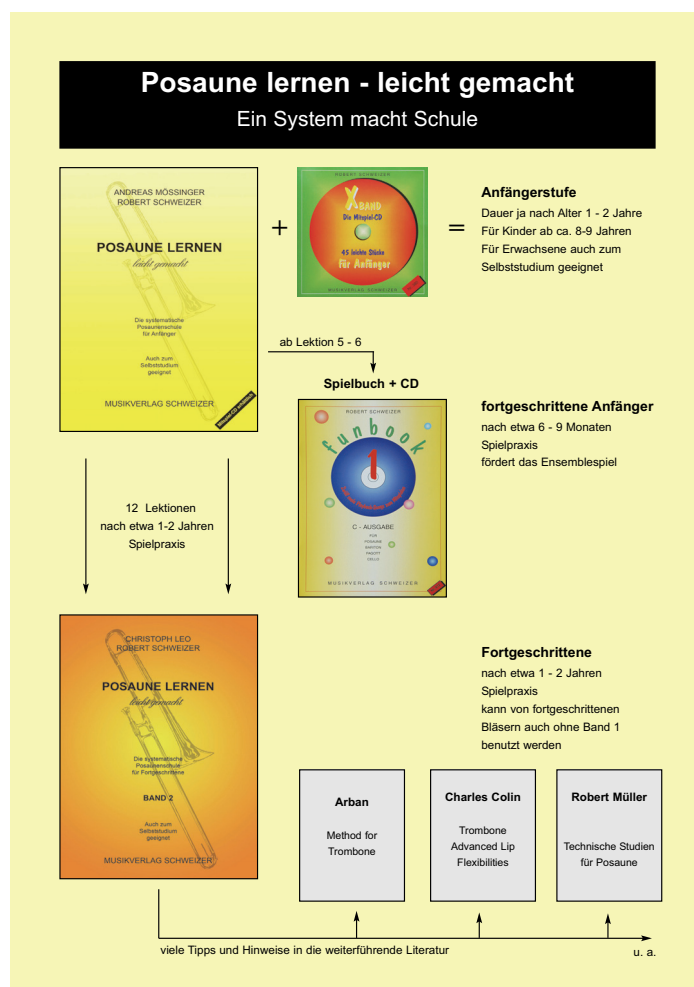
Posaune lernen - leicht gemacht

Ein System macht Schule

ANDREAS MÖSSINGER
ROBERT SCHWEIZER

POSAUNE LERNEN
leicht gemacht

Die systematische Posaunenschule für Anfänger

Auch zum Selbststudium geeignet

MUSIKVERLAG SCHWEIZER

+

ROBERT SCHWEIZER

X BAND
Die Mitspiel-CD
45 leichte Stücke
für Anfänger

MUSIKVERLAG SCHWEIZER

=

Anfängerstufe

Dauer ja nach Alter 1 - 2 Jahre
Für Kinder ab ca. 8-9 Jahren
Für Erwachsene auch zum Selbststudium geeignet

ab Lektion 5 - 6

Spielbuch + CD

ROBERT SCHWEIZER

funbook 1

C - AUSGABE

MUSIKVERLAG SCHWEIZER

fortgeschrittene Anfänger

nach etwa 6 - 9 Monaten
Spielpraxis
fördert das Ensemblespiel

12 Lektionen
nach etwa 1-2 Jahren
Spielpraxis

CHRISTOPH LEO
ROBERT SCHWEIZER

POSAUNE LERNEN
leicht gemacht

Die systematische Posaunenschule für Fortgeschrittene

BAND 2

Auch zum Selbststudium geeignet

MUSIKVERLAG SCHWEIZER

Fortgeschrittene

nach etwa 1 - 2 Jahren
Spielpraxis
kann von fortgeschrittenen Bläsern auch ohne Band 1 benutzt werden

Arban

Method for Trombone

Charles Colin

Trombone Advanced Lip Flexibilities

Robert Müller

Technische Studien für Posaune

viele Tipps und Hinweise in die weiterführende Literatur

u. a.